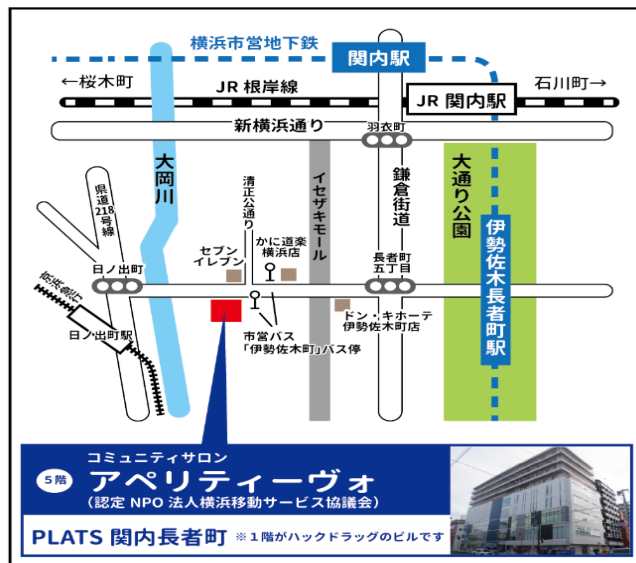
横浜市営地下鉄

関内駅

←桜木町

JR 根岸線

JR 関内駅

石川町→

新横浜通り

羽衣町

大岡川

県道218号線

清正公通り

イセザキモール

鎌倉街道

大通り公園

伊勢佐木長者町駅

セブンイレブン

かに道楽横浜店

日ノ出町

京浜急行

日ノ出町駅

長者町五丁目

ドン・キホーテ伊勢佐木町店

市営バス「伊勢佐木町」バス停

コミュニティサロン

5階

アペリティーヴォ

(認定 NPO 法人横浜移動サービス協議会)

PLATS 関内長者町 ※1階がハックドラッグのビルです